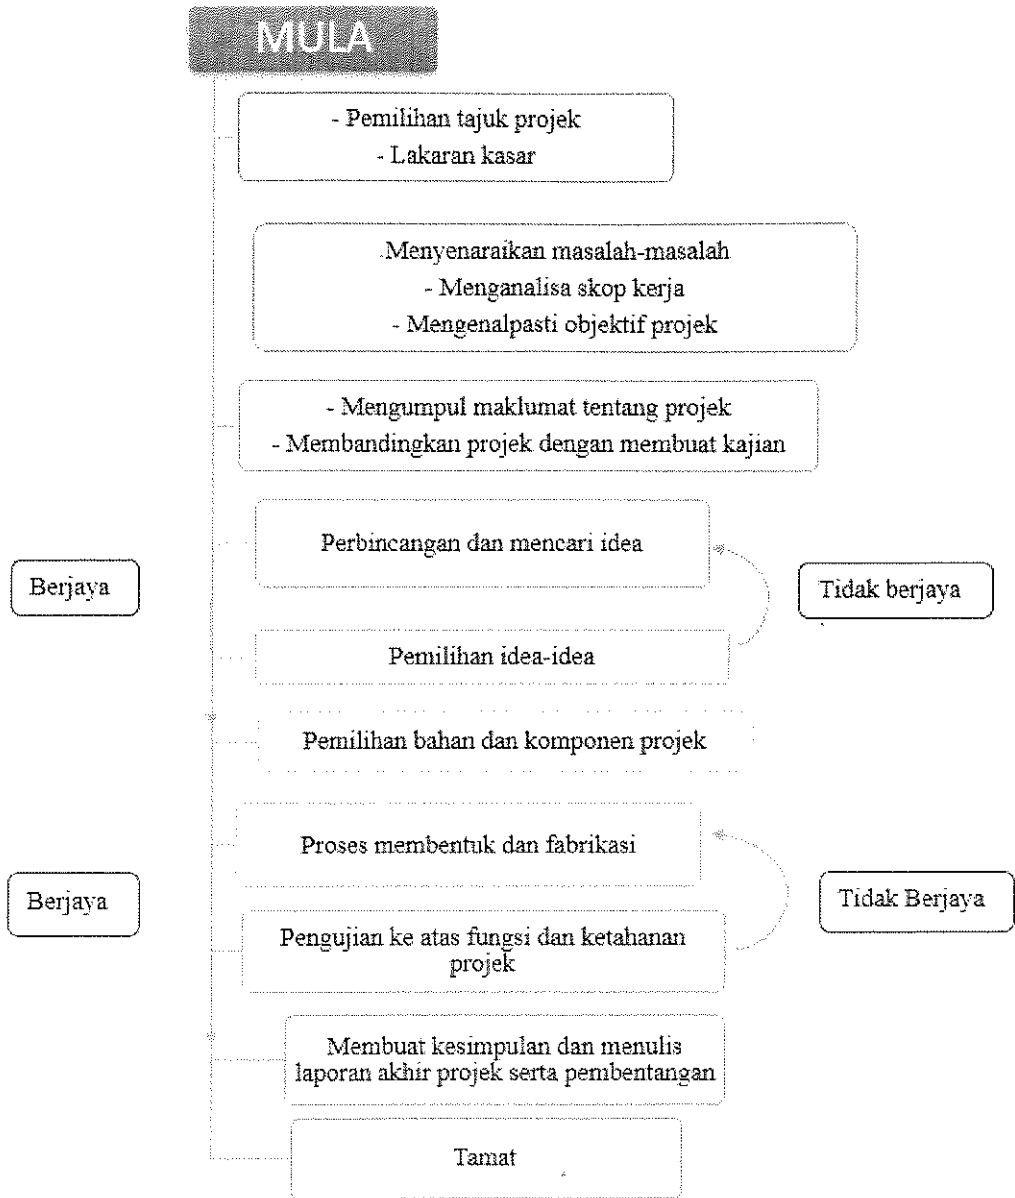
MULA

- Pemilihan tajuk projek
- Lakaran kasar

Menyenaraikan masalah-masalah
- Menganalisa skop kerja
- Mengenalpasti objektif projek

- Mengumpul maklumat tentang projek
- Membandingkan projek dengan membuat kajian

Berjaya

Perbincangan dan mencari idea

Tidak berjaya

Pemilihan idea-idea

Pemilihan bahan dan komponen projek

Berjaya

Proses membentuk dan fabrikasi

Tidak Berjaya

Pengujian ke atas fungsi dan ketahanan projek

Membuat kesimpulan dan menulis laporan akhir projek serta pembentangan

Tamat